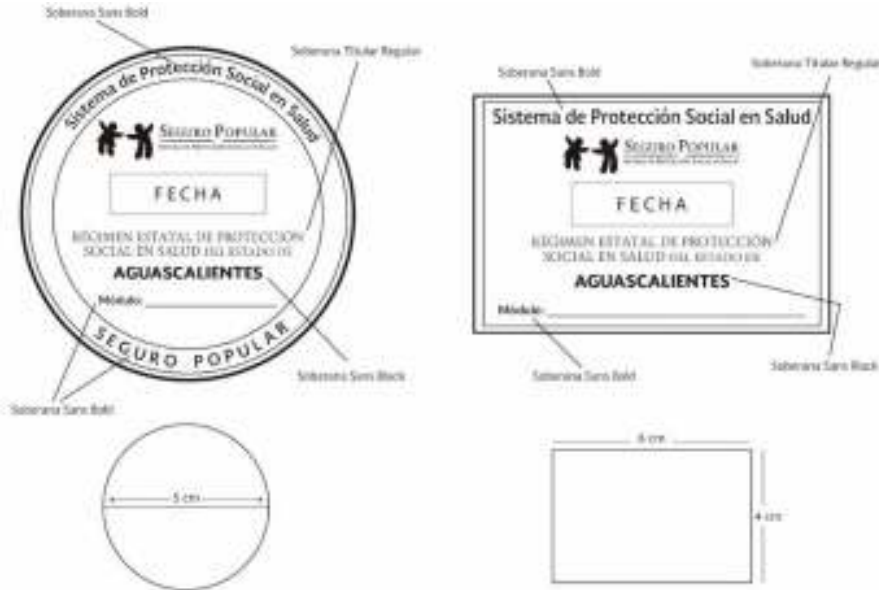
Soberana Sans Bold

Soberana Titular Regular

Sistema de Protección Social en Salud

SEGURO POPULAR

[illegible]

FECHA

RÉGIMEN ESTATAL DE PROTECCIÓN SOCIAL EN SALUD DEL ESTADO DE

AGUASCALIENTES

Módulo:

SEGURO POPULAR

Soberana Sans Black

Soberana Sans Bold

5 cm

Soberana Sans Bold

Soberana Titular Regular

Sistema de Protección Social en Salud

SEGURO POPULAR

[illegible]

FECHA

RÉGIMEN ESTATAL DE PROTECCIÓN SOCIAL EN SALUD DEL ESTADO DE

AGUASCALIENTES

Módulo:

Soberana Sans Bold

Soberana Sans Black

6 cm

4 cm